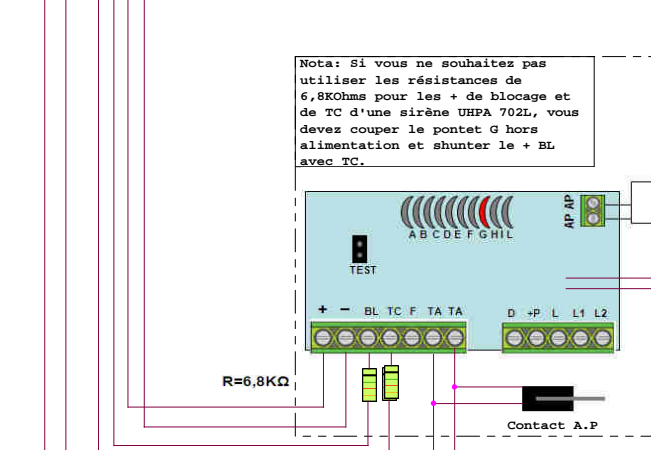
Nota: Si vous ne souhaitez pas utiliser les résistances de 6,8KOhms pour les + de blocage et de TC d'une sirène UHPA 702L, vous devez couper le pontet G hors alimentation et shunter le + BL avec TC.

A B C D E F G H I L

AP AP

TEST

+ − BL TC F TA TA

D +P L L1 L2

R=6,8KΩ

Contact A.P